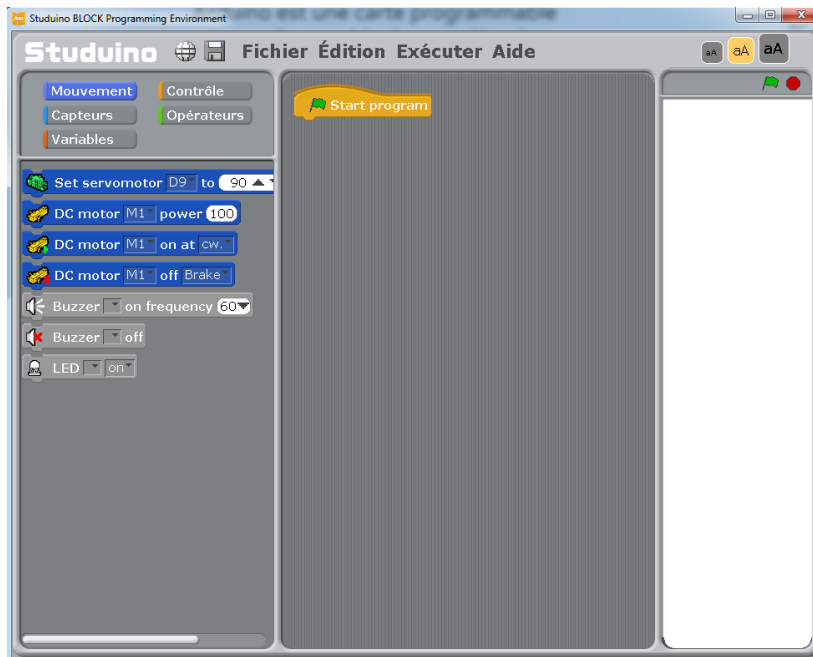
Studuino BLOCK Programming Environment

Studuino Fichier Édition Exécuter Aide

aA aA aA

Mouvement
Contrôle
Capteurs
Opérateurs
Variables

Set servomotor D9 to 90
DC motor M1 power 100
DC motor M1 on at cw.
DC motor M1 off Brake
Buzzer on frequency 60
Buzzer off
LED on

Start program